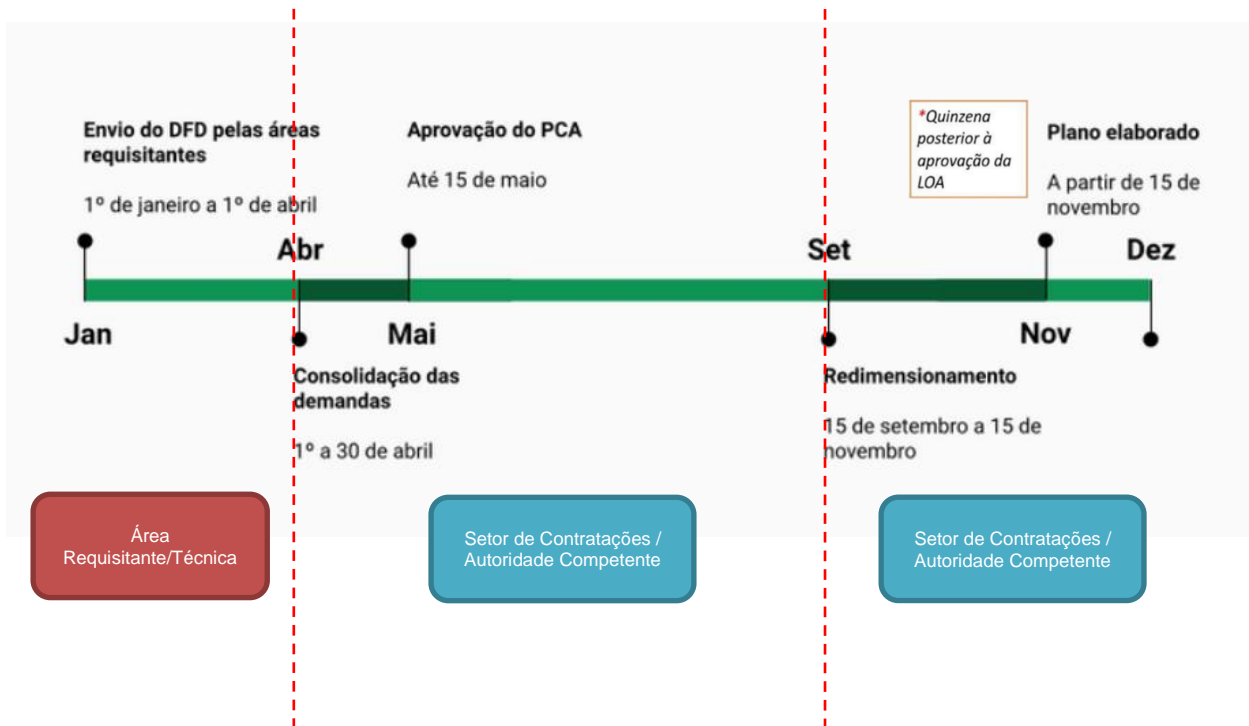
Envio do DFD pelas áreas requisitantes

1º de janeiro a 1º de abril

Aprovação do PCA

Até 15 de maio

*Quinzena posterior à aprovação da LOA

Plano elaborado

A partir de 15 de novembro

Abr

Set

Dez

Jan

Mai

Nov

Consolidação das demandas

1º a 30 de abril

Redimensionamento

15 de setembro a 15 de novembro

Área Requisitante/Técnica

Setor de Contratações / Autoridade Competente

Setor de Contratações / Autoridade Competente